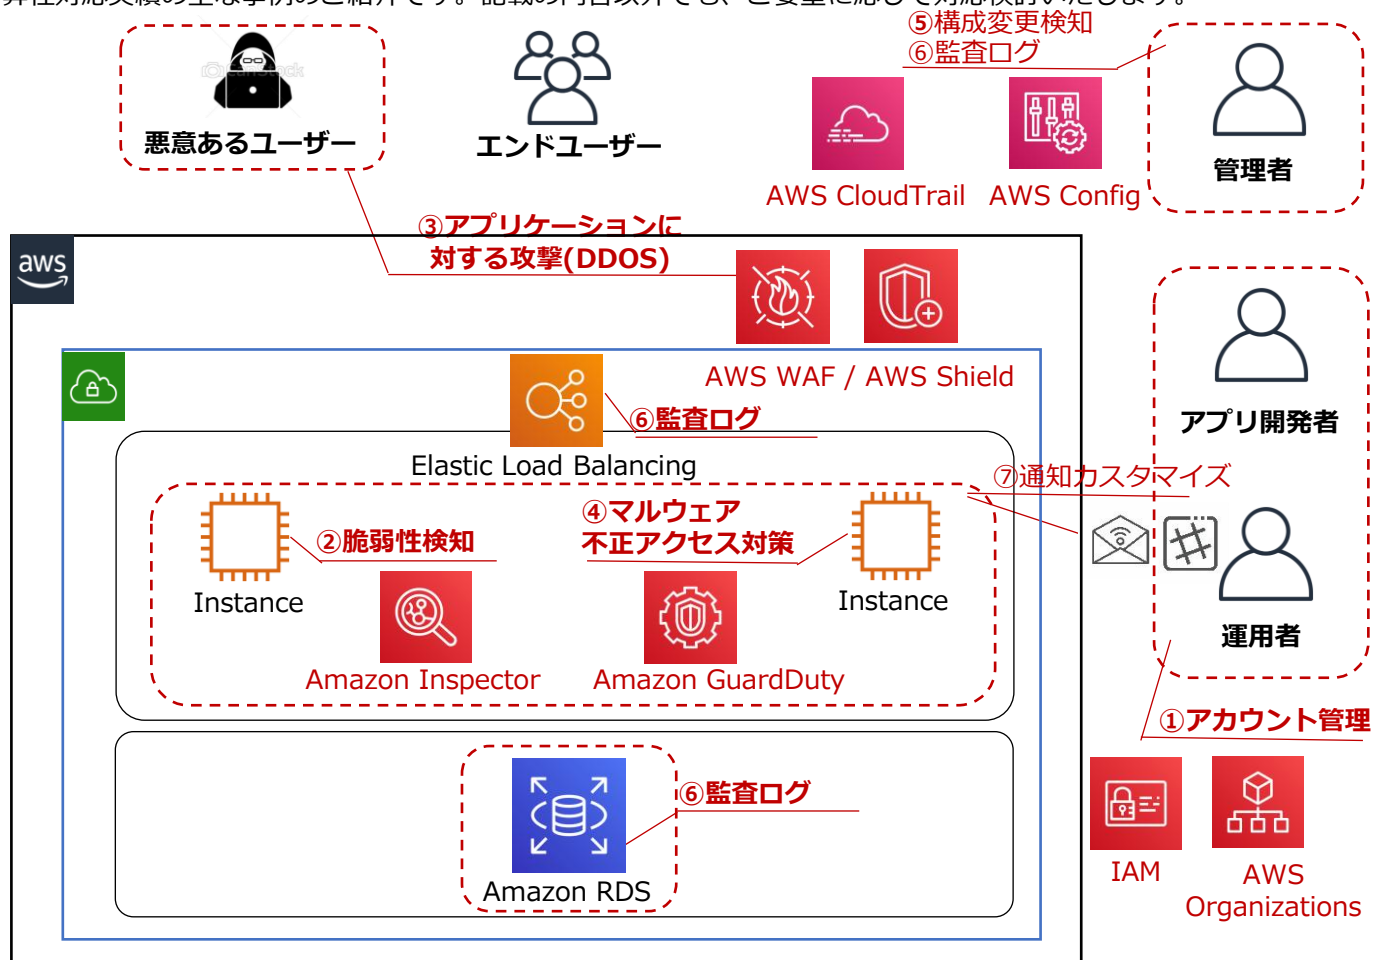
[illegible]

悪意あるユーザー

エンドユーザー

⑤構成変更検知
⑥監査ログ

AWS CloudTrail

AWS Config

管理者

③アプリケーションに
対する攻撃(DDOS)

aws

AWS WAF / AWS Shield

アプリ開発者

⑥監査ログ

Elastic Load Balancing

⑦通知カスタマイズ

②脆弱性検知

④マルウェア
不正アクセス対策

Instance

Instance

運用者

Amazon Inspector

Amazon GuardDuty

①アカウント管理

⑥監査ログ

Amazon RDS

IAM

AWS
Organizations